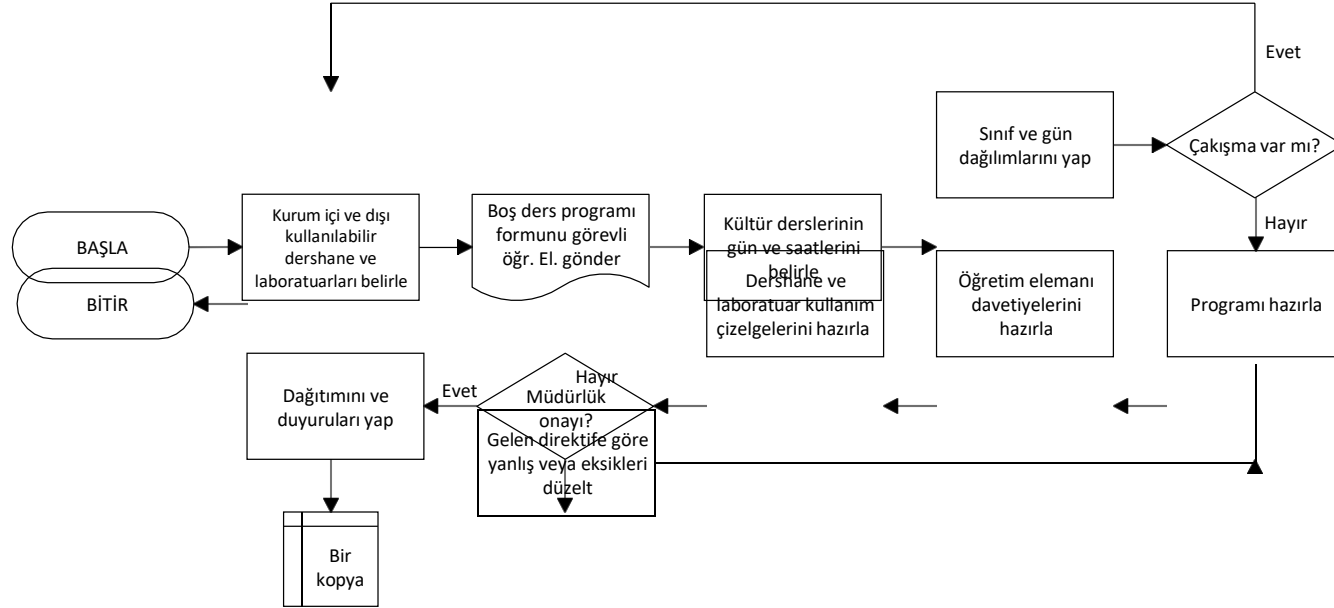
Evet

Sınıf ve gün dağılımlarını yap

Çakışma var mı?

Hayır

BAŞLA

BİTİR

Kurum içi ve dışı kullanılabilir dershane ve laboratuarları belirle

Boş ders programı formunu görevli öğr. El. gönder

Kültür derslerinin gün ve saatlerini belirle

Dershane ve laboratuar kullanım çizelgelerini hazırla

Öğretim elemanı davetiyelerini hazırla

Programı hazırla

Dağıtımını ve duyuruları yap

Evet

Hayır

Müdürlük onayı?

Gelen direktife göre yanlış veya eksikleri düzelt

Bir kopya